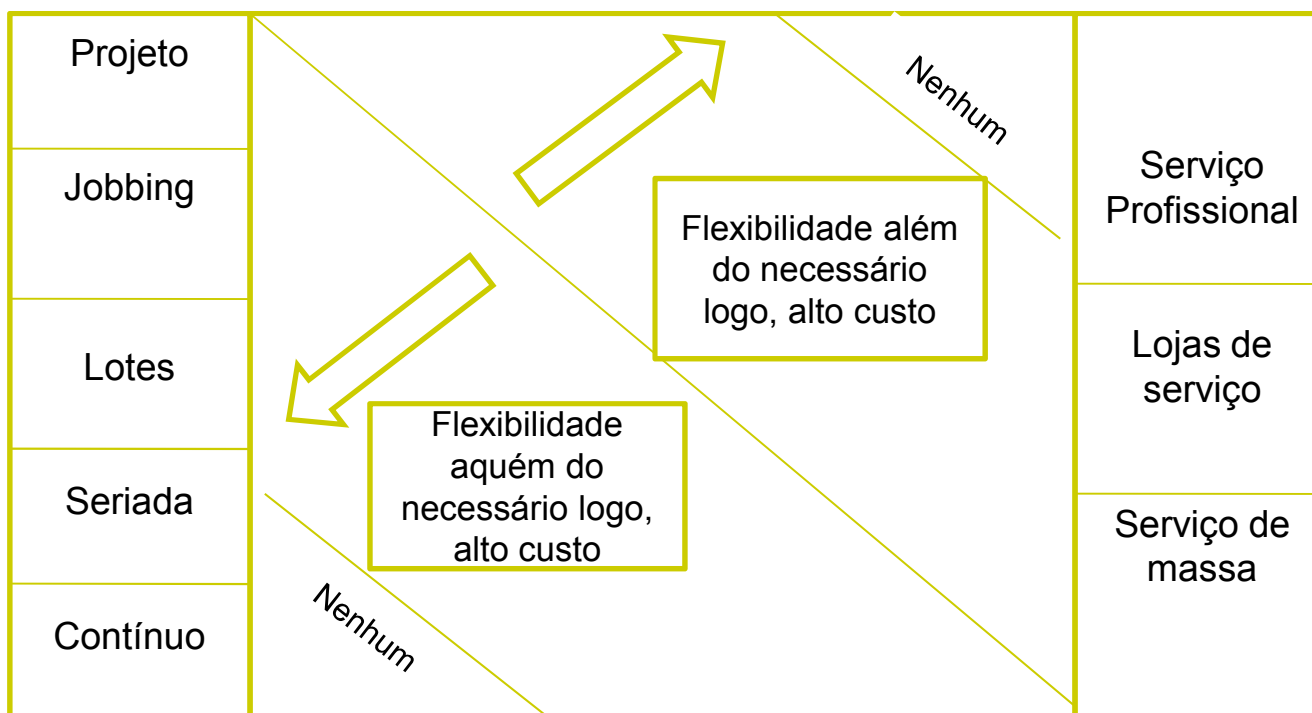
Projeto

Jobbing

Lotes

Seriada

Contínuo

Nenhum

Flexibilidade além do necessário logo, alto custo

Flexibilidade aquém do necessário logo, alto custo

Nenhum

Serviço Profissional

Lojas de serviço

Serviço de massa